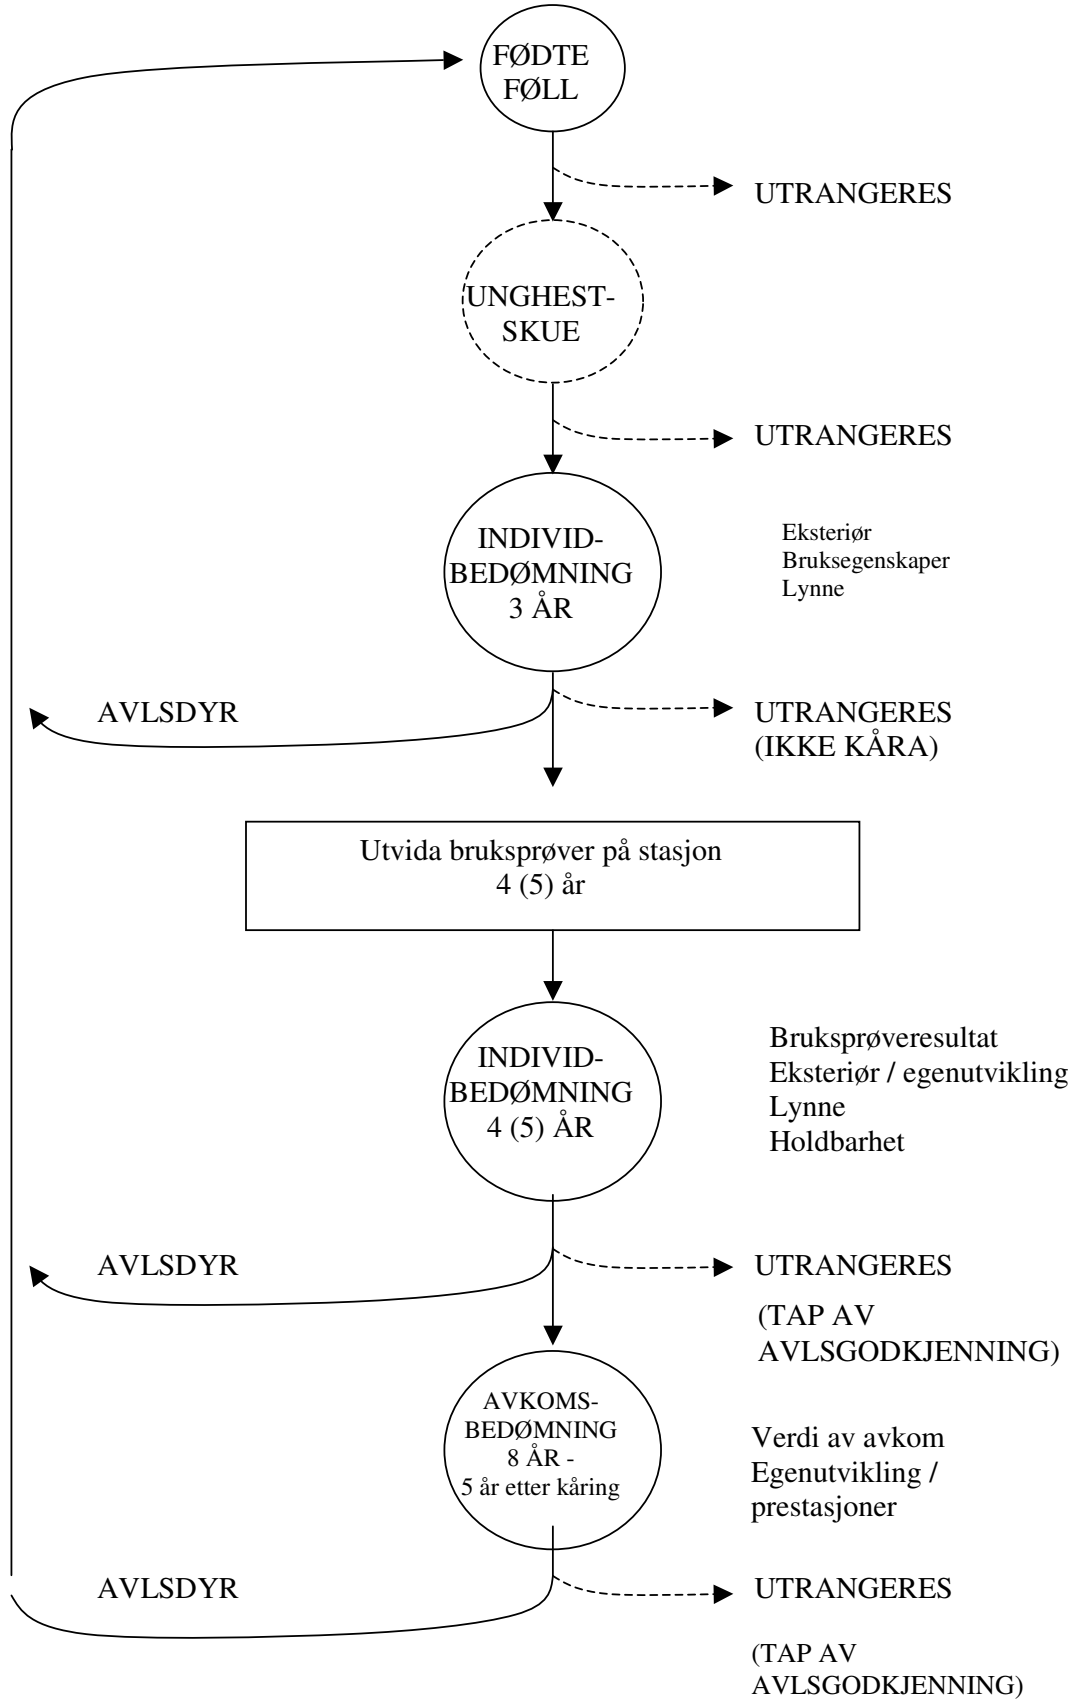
FØDTE FØLL

UTRANGERES

UNGHEST-SKUE

UTRANGERES

INDIVID-BEDØMNING 3 ÅR

Eksteriør
Bruksegenskaper
Lynne

AVLSDYR

UTRANGERES
(IKKE KÅRA)

Utvida bruksprøver på stasjon
4 (5) år

INDIVID-BEDØMNING 4 (5) ÅR

Bruksprøveresultat
Eksteriør / egenutvikling
Lynne
Holdbarhet

AVLSDYR

UTRANGERES

(TAP AV AVLSGODKJENNING)

AVKOMS-BEDØMNING 8 ÅR - 5 år etter kåring

Verdi av avkom
Egenutvikling / prestasjoner

AVLSDYR

UTRANGERES

(TAP AV AVLSGODKJENNING)